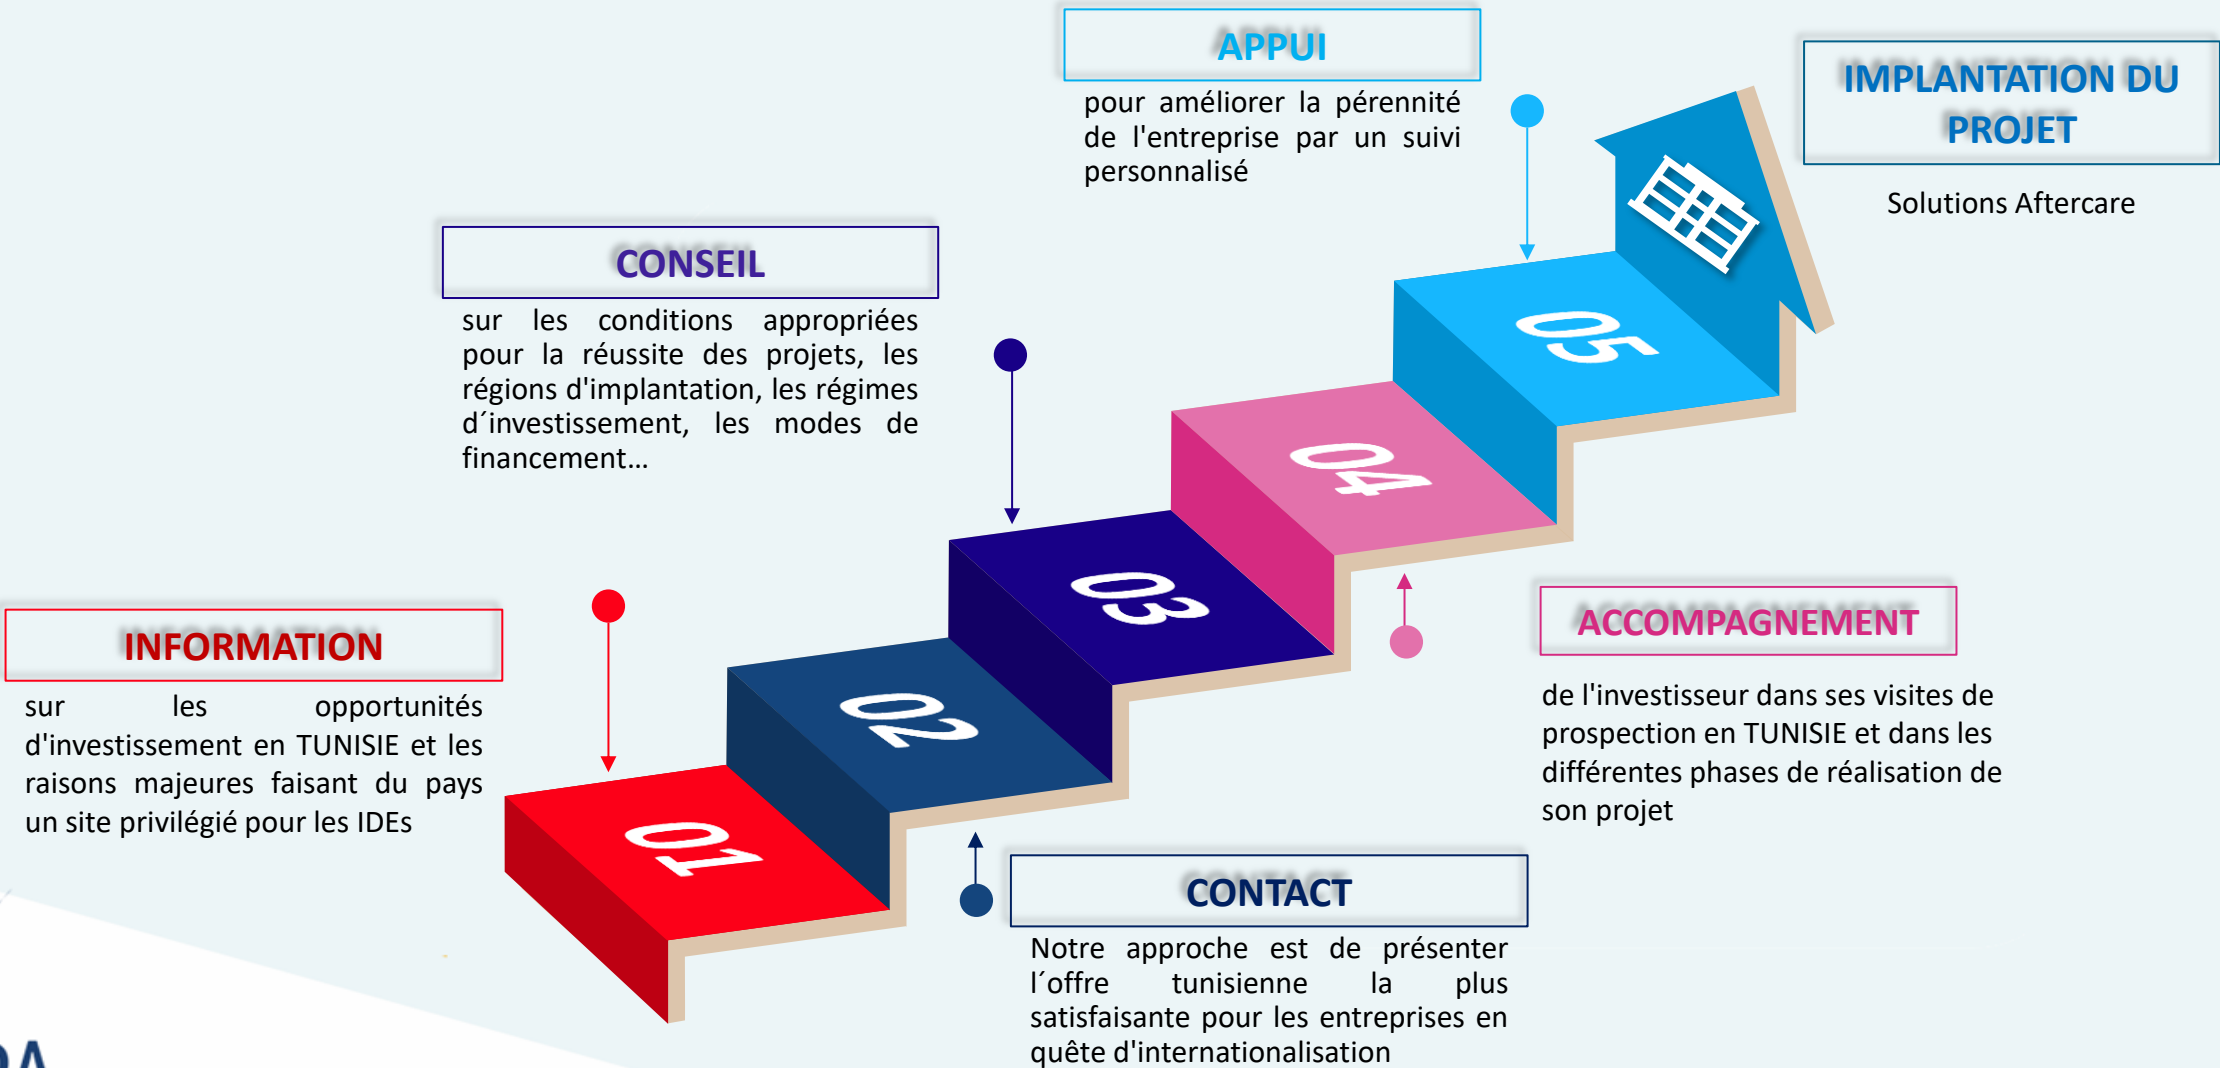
APPUI

pour améliorer la pérennité de l'entreprise par un suivi personnalisé

IMPLANTATION DU PROJET

Solutions Aftercare

CONSEIL

sur les conditions appropriées pour la réussite des projets, les régions d'implantation, les régimes d´investissement, les modes de financement...

05

04

03

02

01

INFORMATION

sur les opportunités d'investissement en TUNISIE et les raisons majeures faisant du pays un site privilégié pour les IDEs

ACCOMPAGNEMENT

de l'investisseur dans ses visites de prospection en TUNISIE et dans les différentes phases de réalisation de son projet

CONTACT

Notre approche est de présenter l´offre tunisienne la plus satisfaisante pour les entreprises en quête d'internationalisation